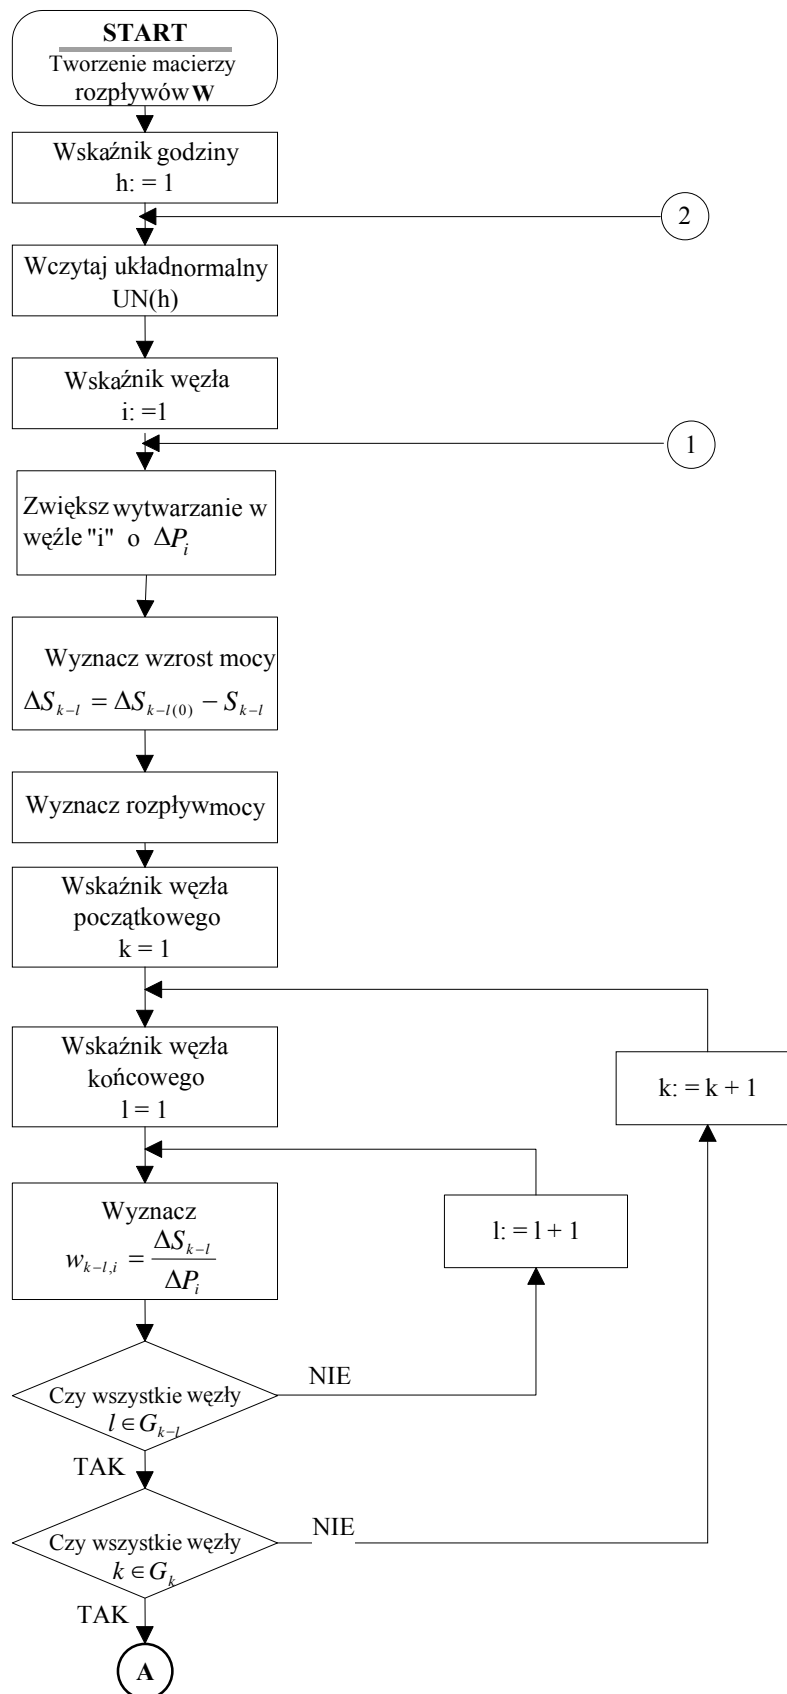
START
Tworzenie macierzy rozpływów **W**

Wskaźnik godziny
h: = 1

2

Wczytaj układnormalny
UN(h)

Wskaźnik węzła
i: =1

1

Zwiększ wytwarzanie w węźle "i" o $\Delta P_i$

Wyznacz wzrost mocy
$\Delta S_{k-l} = \Delta S_{k-l(0)} - S_{k-l}$

Wyznacz rozpływmocy

Wskaźnik węzła początkowego
k = 1

Wskaźnik węzła końcowego
l = 1

k: = k + 1

Wyznacz
$w_{k-l,i} = \frac{\Delta S_{k-l}}{\Delta P_i}$

l: = l + 1

Czy wszystkie węzły $l \in G_{k-l}$

NIE

TAK

Czy wszystkie węzły $k \in G_k$

NIE

TAK

A